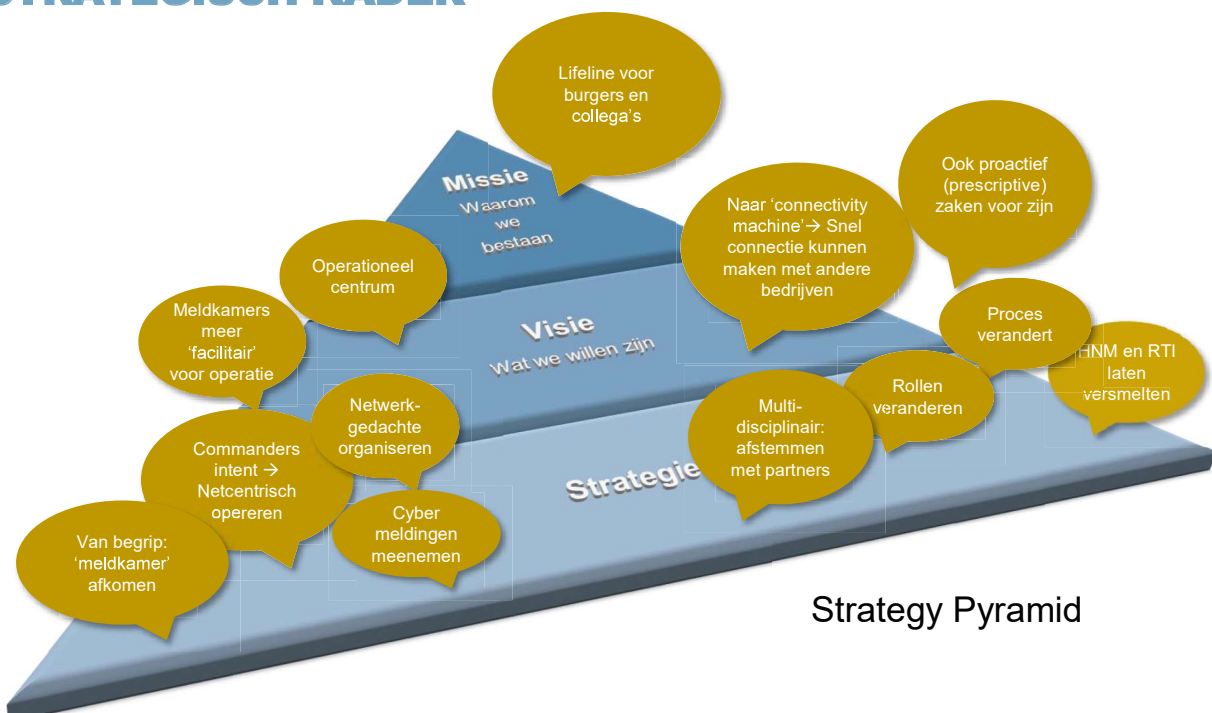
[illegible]

Lifeline voor burgers en collega's

Missie
Waarom we bestaan

Ook proactief (prescriptive) zaken voor zijn

Naar 'connectivity machine'→ Snel connectie kunnen maken met andere bedrijven

Operationeel centrum

Meldkamers meer 'facilitair' voor operatie

Visie
Wat we willen zijn

Proces verandert

HNM en RTI laten versmelten

Rollen veranderen

Netwerk-gedachte organiseren

Multi-disciplinair: afstemmen met partners

Commanders intent → Netcentrisch opereren

Strategie

Cyber meldingen meenemen

Van begrip: 'meldkamer' afkomen

Strategy Pyramid